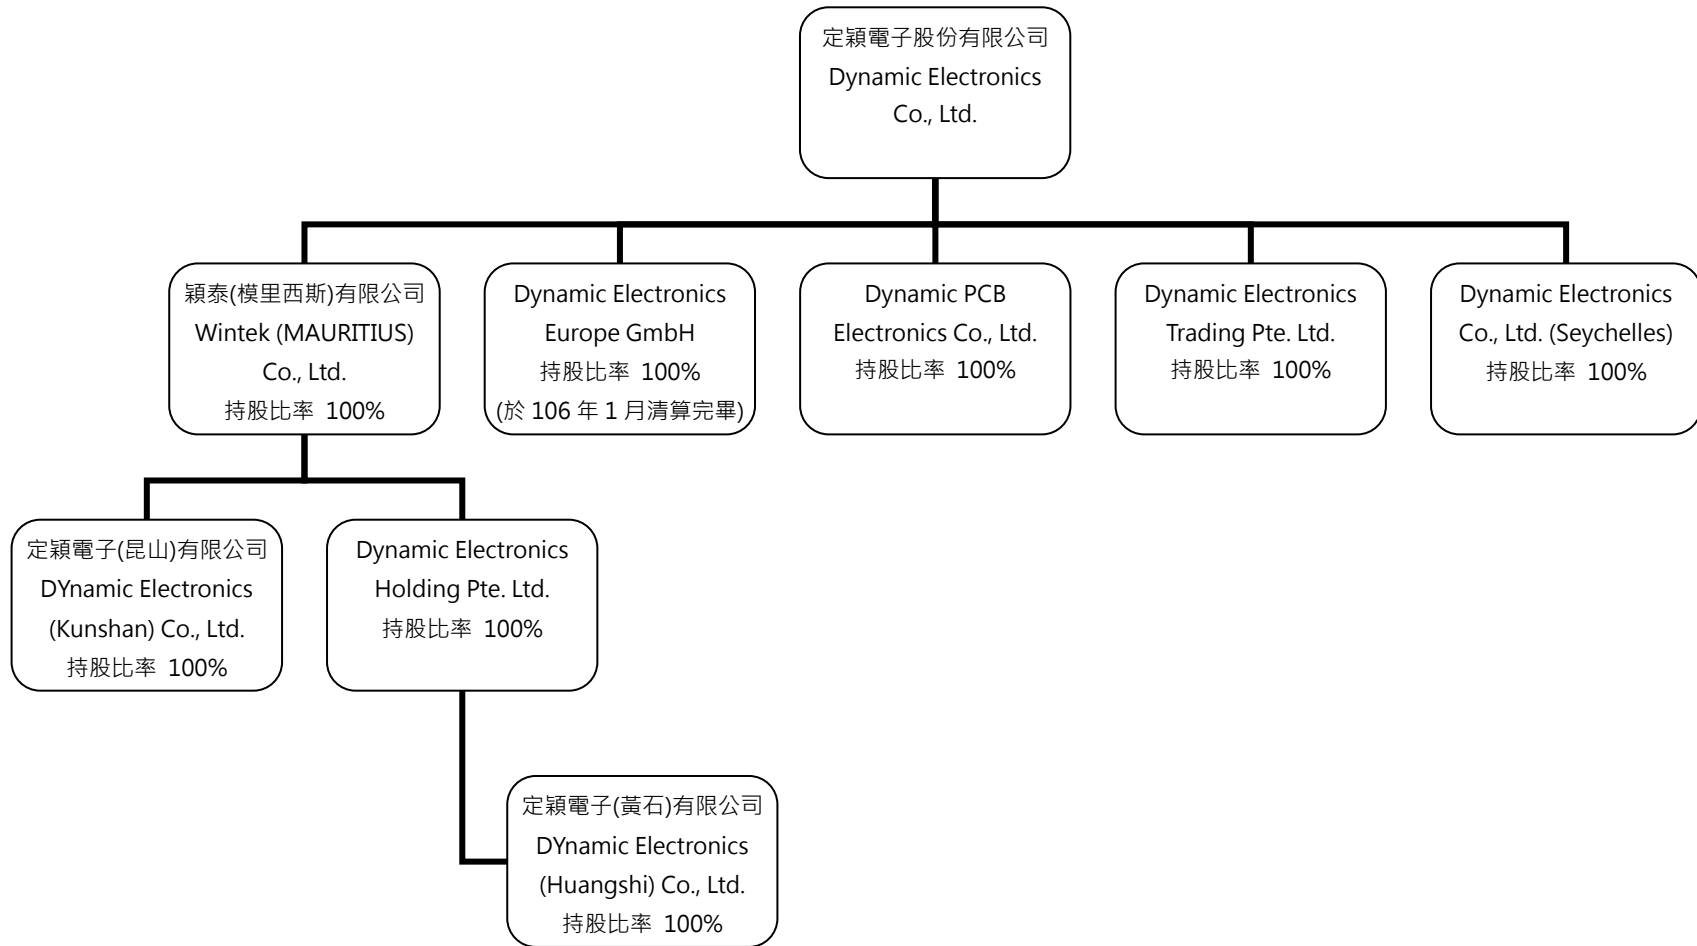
定穎電子股份有限公司
Dynamic Electronics
Co., Ltd.

穎泰(模里西斯)有限公司
Wintek (MAURITIUS)
Co., Ltd.
持股比率 100%

Dynamic Electronics
Europe GmbH
持股比率 100%
(於 106 年 1 月清算完畢)

Dynamic PCB
Electronics Co., Ltd.
持股比率 100%

Dynamic Electronics
Trading Pte. Ltd.
持股比率 100%

Dynamic Electronics
Co., Ltd. (Seychelles)
持股比率 100%

定穎電子(昆山)有限公司
DYnamic Electronics
(Kunshan) Co., Ltd.
持股比率 100%

Dynamic Electronics
Holding Pte. Ltd.
持股比率 100%

定穎電子(黃石)有限公司
DYnamic Electronics
(Huangshi) Co., Ltd.
持股比率 100%